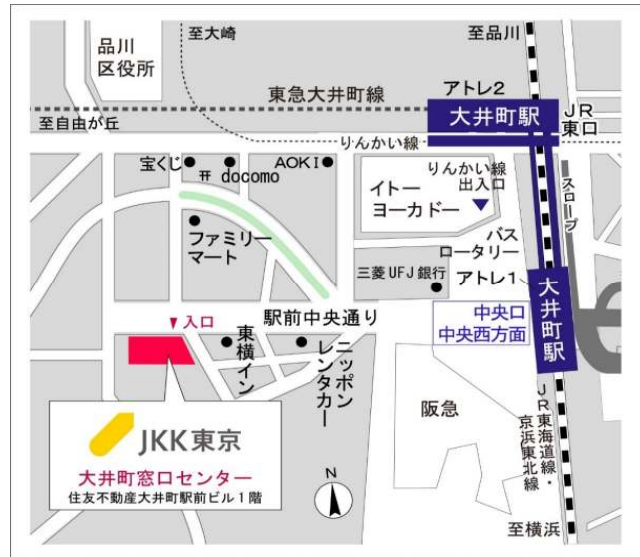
品川
区役所

至大崎

至品川

東急大井町線

アトレ2

大井町駅

JR
東口

至自由が丘

りんかい線

宝くじ

docomo

AOKI

イトー
ヨーカドー

りんかい線
出入口

スロープ

ファミリー
マート

バス
ロータリー

三菱UFJ銀行

アトレ1

大井町駅

中央口
中央西方面

入口

駅前中央通り

東横イン

ニッポンレンタカー

阪急

JR東海道線・京浜東北線

JKK東京

大井町窓口センター
住友不動産大井町駅前ビル1階

N

至横浜